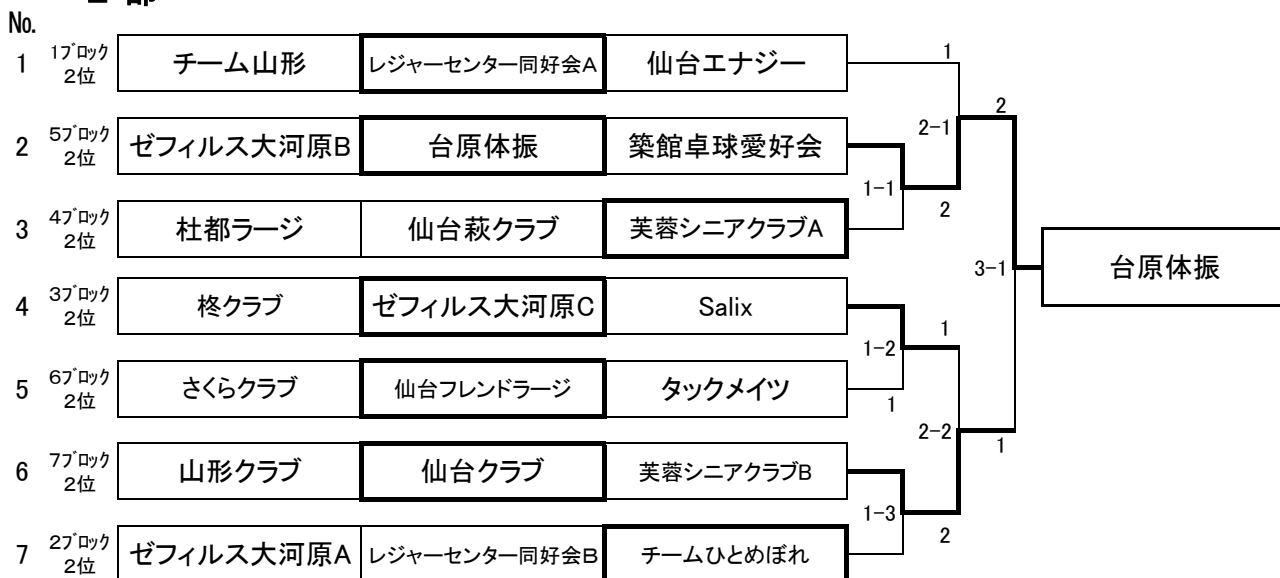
No.

| No. | ブロック | | | | |
|---|---|---|---|---|---|
| 1 | 1ブロック 2位 | チーム山形 | レジャーセンター同好会A | 仙台エナジー | |
| 2 | 5ブロック 2位 | ゼフィルス大河原B | 台原体振 | 築館卓球愛好会 | |
| 3 | 4ブロック 2位 | 杜都ラージ | 仙台萩クラブ | 芙蓉シニアクラブA | |
| 4 | 3ブロック 2位 | 柊クラブ | ゼフィルス大河原C | Salix | |
| 5 | 6ブロック 2位 | さくらクラブ | 仙台フレンドラージ | タックメイツ | |
| 6 | 7ブロック 2位 | 山形クラブ | 仙台クラブ | 芙蓉シニアクラブB | |
| 7 | 2ブロック 2位 | ゼフィルス大河原A | レジャーセンター同好会B | チームひとめぼれ | |

1
2−1
2
1−1
2
3−1
台原体振
1
1−2
1
2−2
1
1−3
2